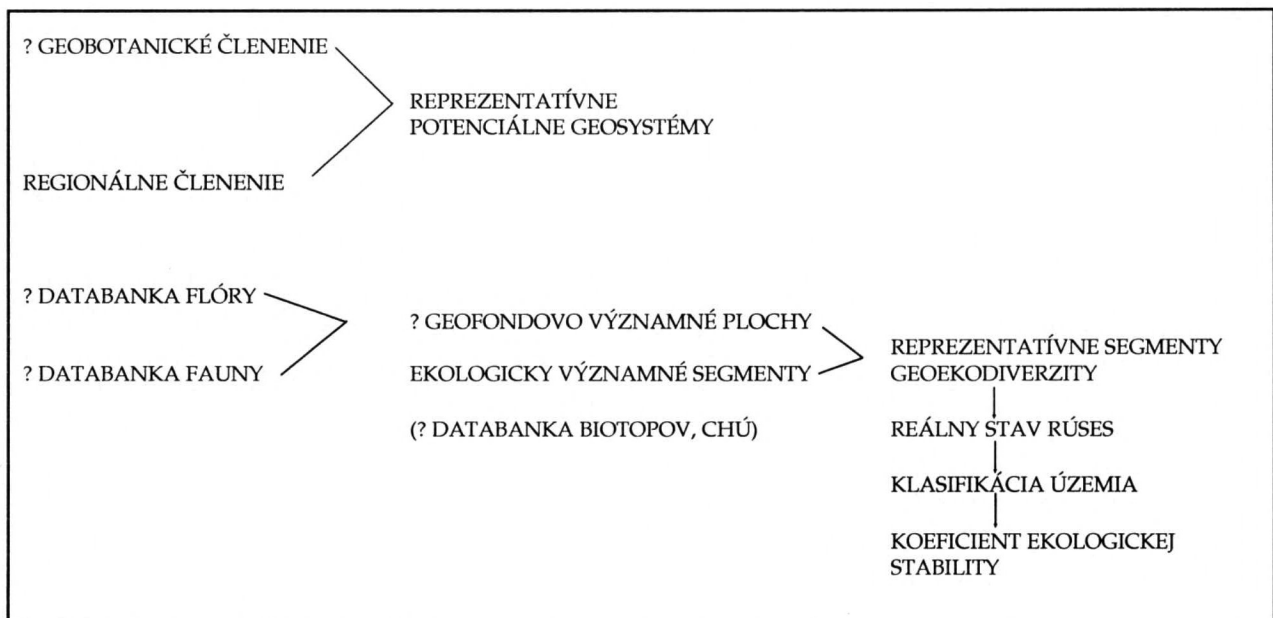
? GEOBOTANICKÉ ČLENENIE

REGIONÁLNE ČLENENIE

REPREZENTATÍVNE POTENCIÁLNE GEOSYSTÉMY

? DATABANKA FLÓRY

? DATABANKA FAUNY

? GEOFONDOVO VÝZNAMNÉ PLOCHY

EKOLOGICKY VÝZNAMNÉ SEGMENTY

(? DATABANKA BIOTOPOV, CHÚ)

REPREZENTATÍVNE SEGMENTY GEOEKODIVERZITY

REÁLNY STAV RÚSES

KLASIFIKÁCIA ÚZEMIA

KOEFICIENT EKOLOGICKEJ STABILITY